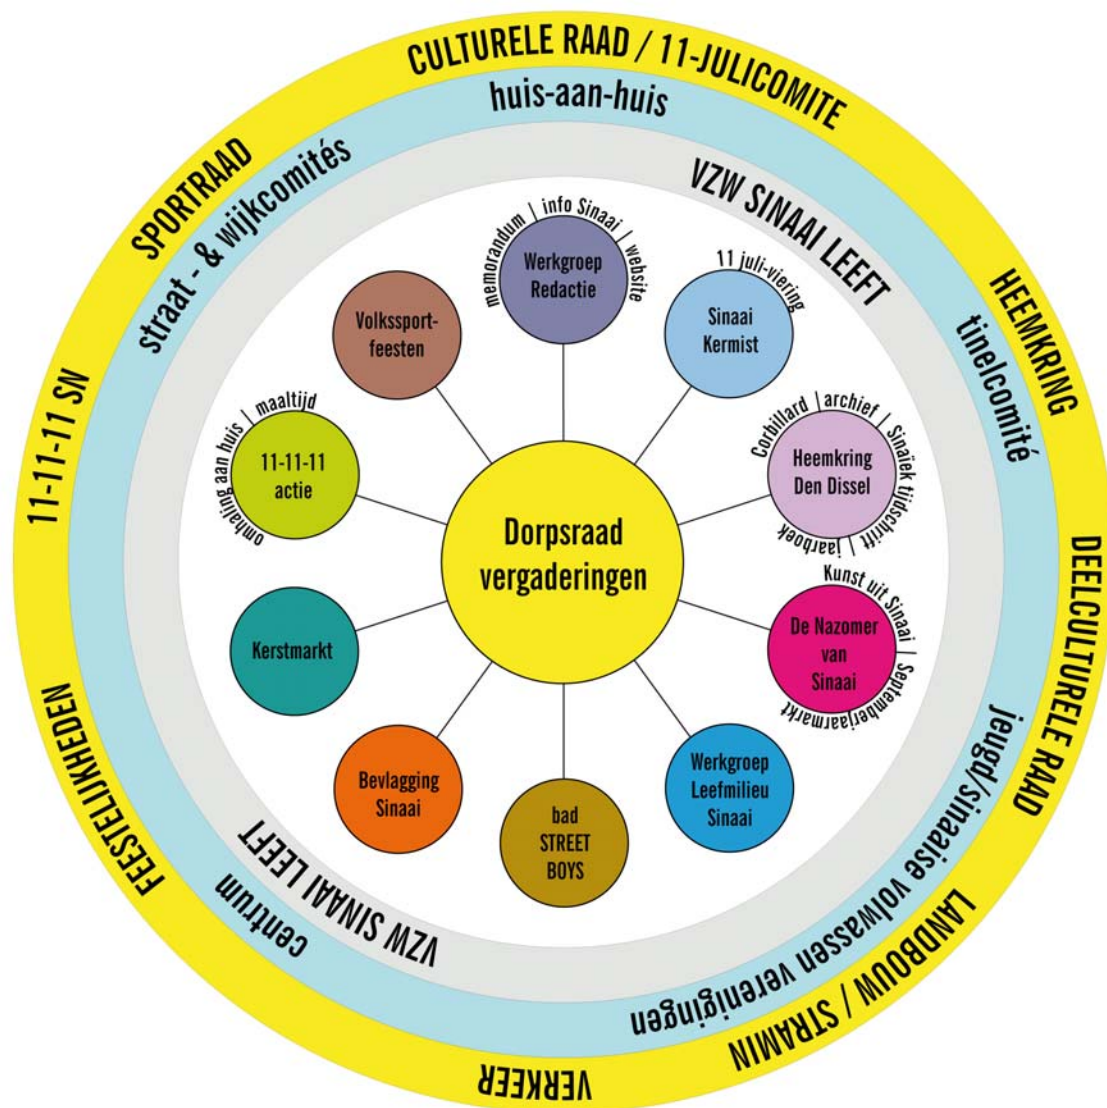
CULTURELE RAAD / 11-JULICOMITE

huis-aan-huis

SPORTRAAD

straat - & wijkcomités

VZW SINAAI LEEFT

HEEMKRING

tinelcomité

11-11-11 SN

DEELCULTURELE RAAD

jeugd/sinaaise volwassen verenigingen

LANDBOUW / STRAMIN

VERKEER

FEESTELIJKHEDEN

centrum

VZW SINAAI LEEFT

memorandum | info Sinaai | website

Werkgroep Redactie

11 juli-viering

Sinaai Kermist

Volkssport-feesten

omhaling aan huis | maaltijd

11-11-11 actie

Corbillard | archief | Sinaëk tijdschrift | jaarboek

Heemkring Den Dissel

Dorpsraad vergaderingen

Kunst uit Sinaai | Septemberjaarmarkt

De Nazomer van Sinaai

Kerstmarkt

Bevlagging Sinaai

bad STREET BOYS

Werkgroep Leefmilieu Sinaai